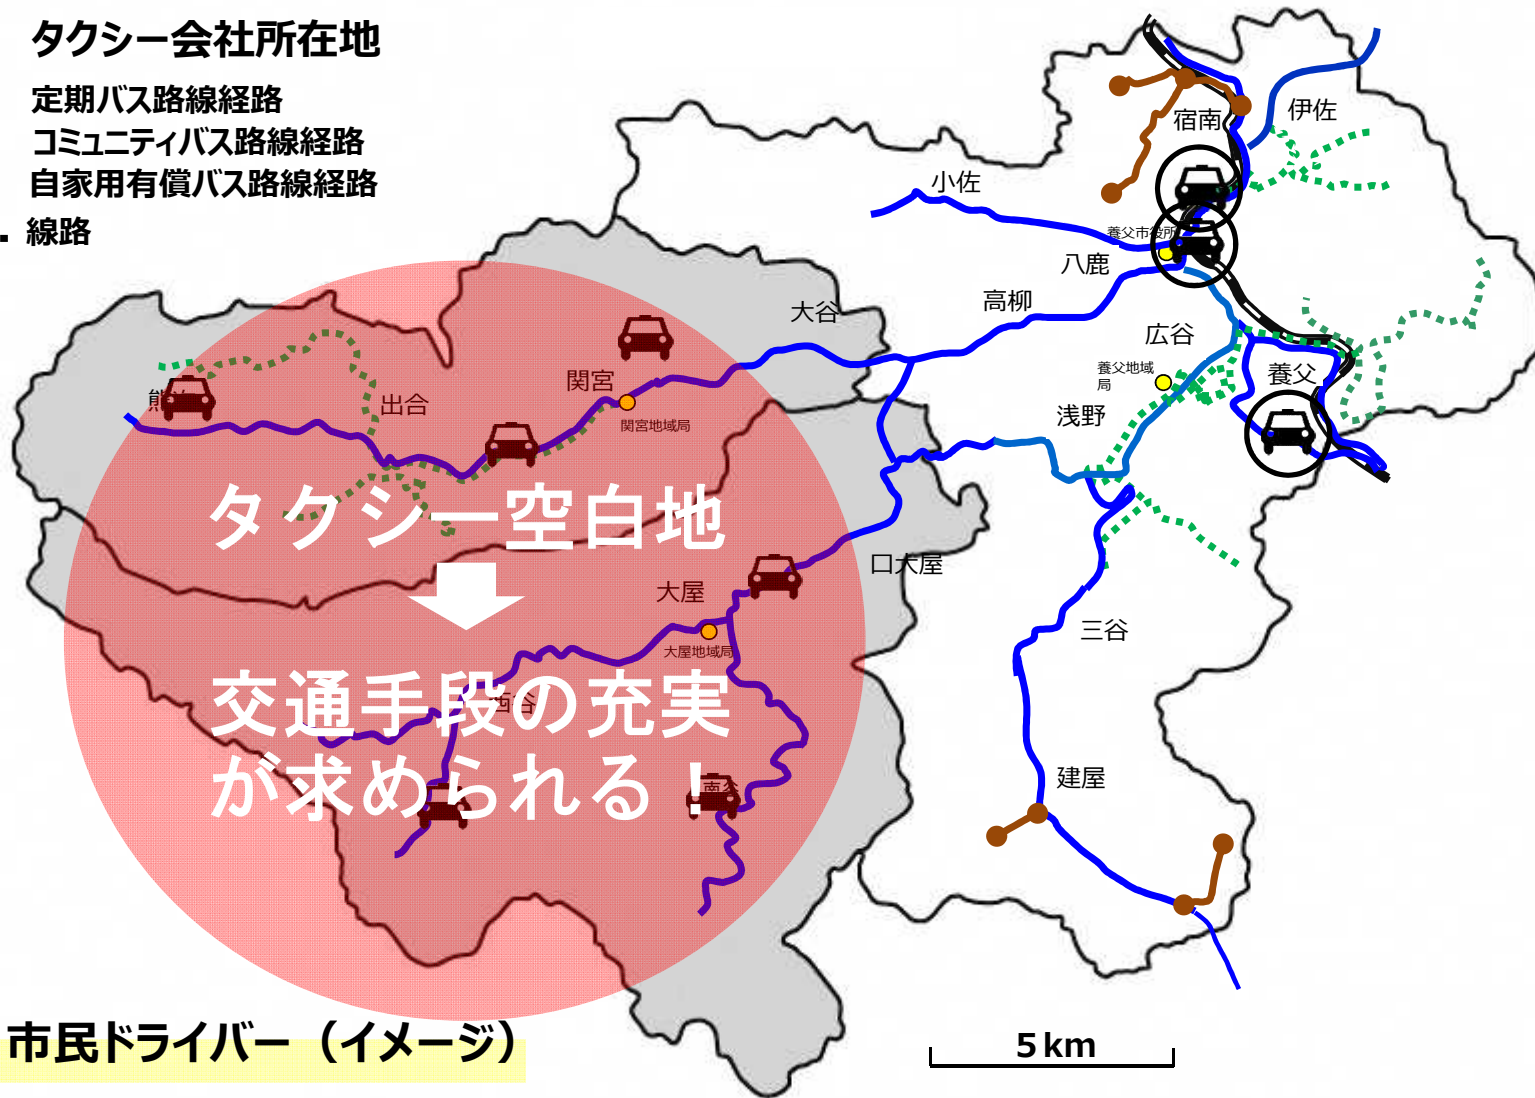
タクシー会社所在地
定期バス路線経路
コミュニティバス路線経路
自家用有償バス路線経路
線路

宿南
伊佐
小佐
養父市役所
八鹿
高柳
大谷
広谷
養父地域局
養父
浅野
関宮
関宮地域局
出合
能
タクシー空白地
交通手段の充実
が求められる！
口大屋
大屋
大屋地域局
三谷
建屋
南谷
市民ドライバー（イメージ）
5 km